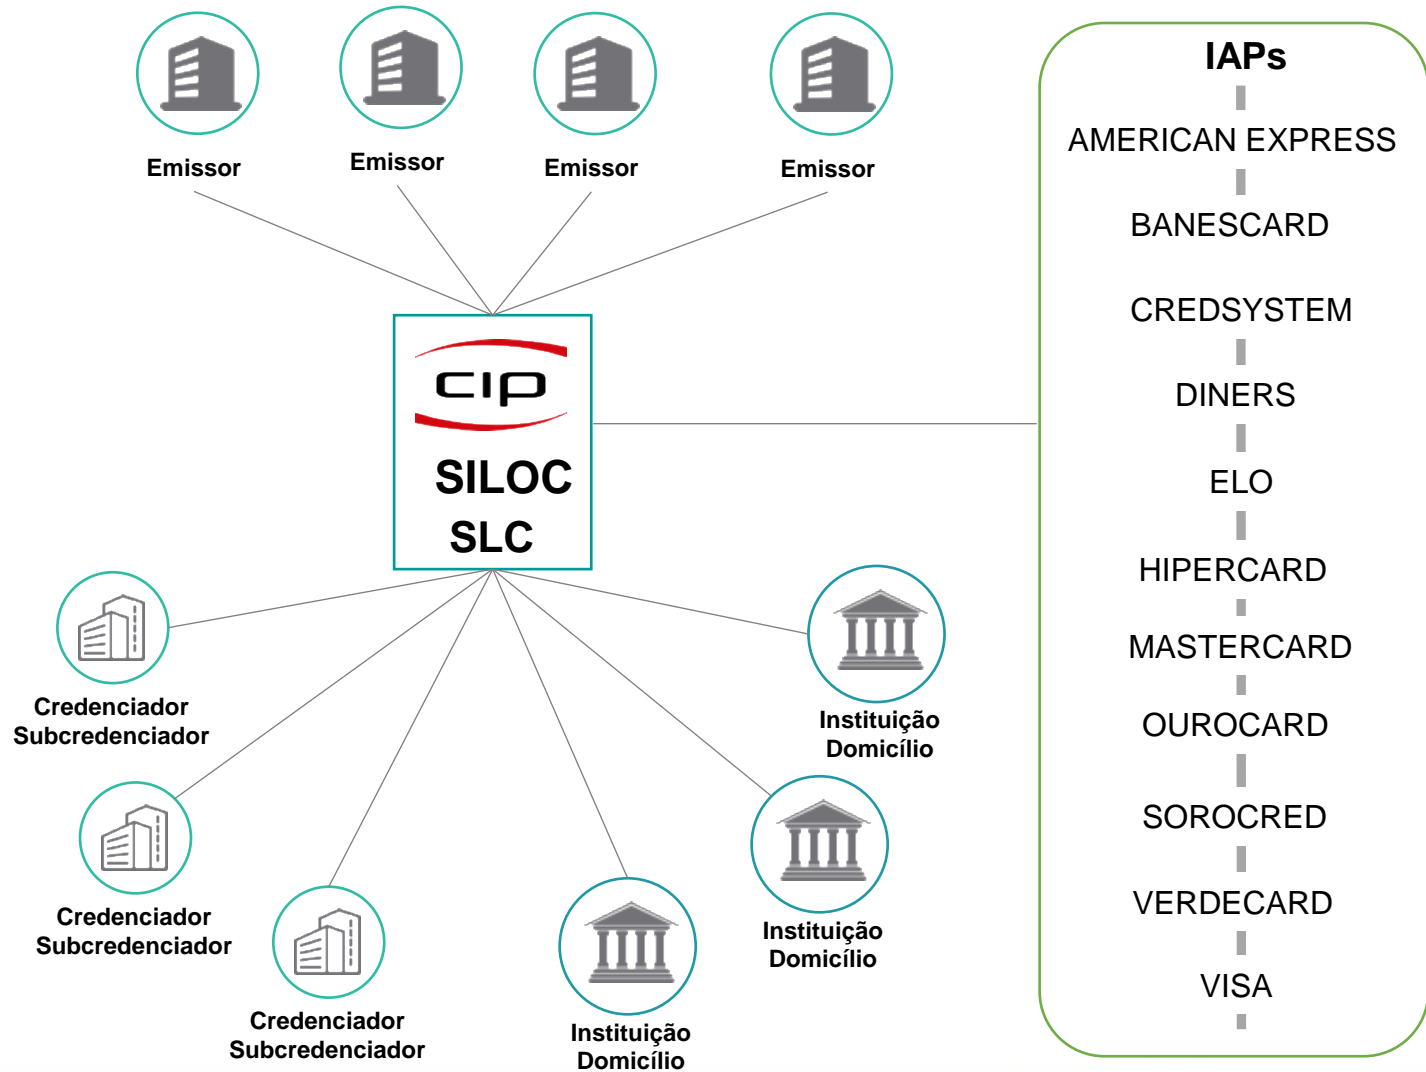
Emissor

Emissor

Emissor

Emissor

CIP

SILOC
SLC

IAPs
AMERICAN EXPRESS
BANESCARD
CREDSYSTEM
DINERS
ELO
HIPERCARD
MASTERCARD
OUROCARD
SOROCRED
VERDECARD
VISA

Credenciador
Subcredenciador

Credenciador
Subcredenciador

Credenciador
Subcredenciador

Instituição
Domicílio

Instituição
Domicílio

Instituição
Domicílio